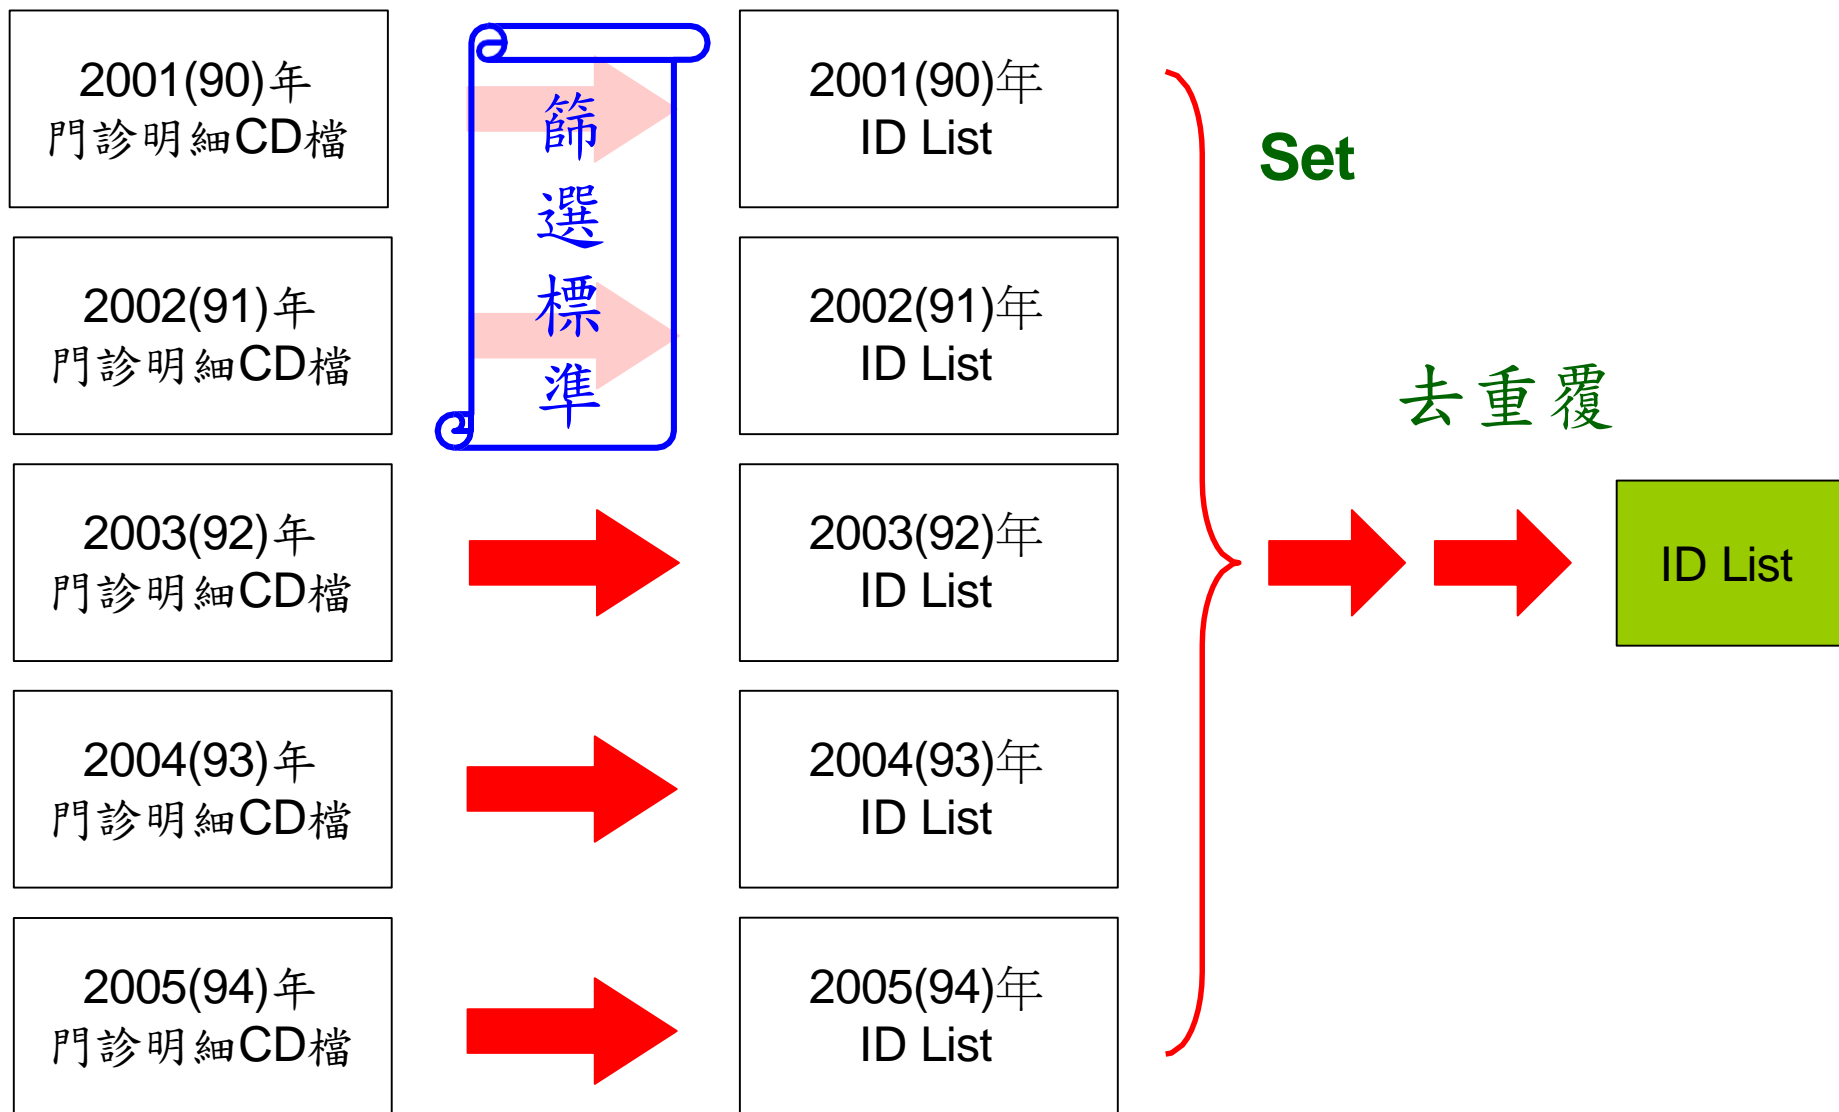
2001(90)年
門診明細CD檔

2002(91)年
門診明細CD檔

2003(92)年
門診明細CD檔

2004(93)年
門診明細CD檔

2005(94)年
門診明細CD檔

篩選標準

2001(90)年
ID List

2002(91)年
ID List

2003(92)年
ID List

2004(93)年
ID List

2005(94)年
ID List

Set

去重覆

ID List